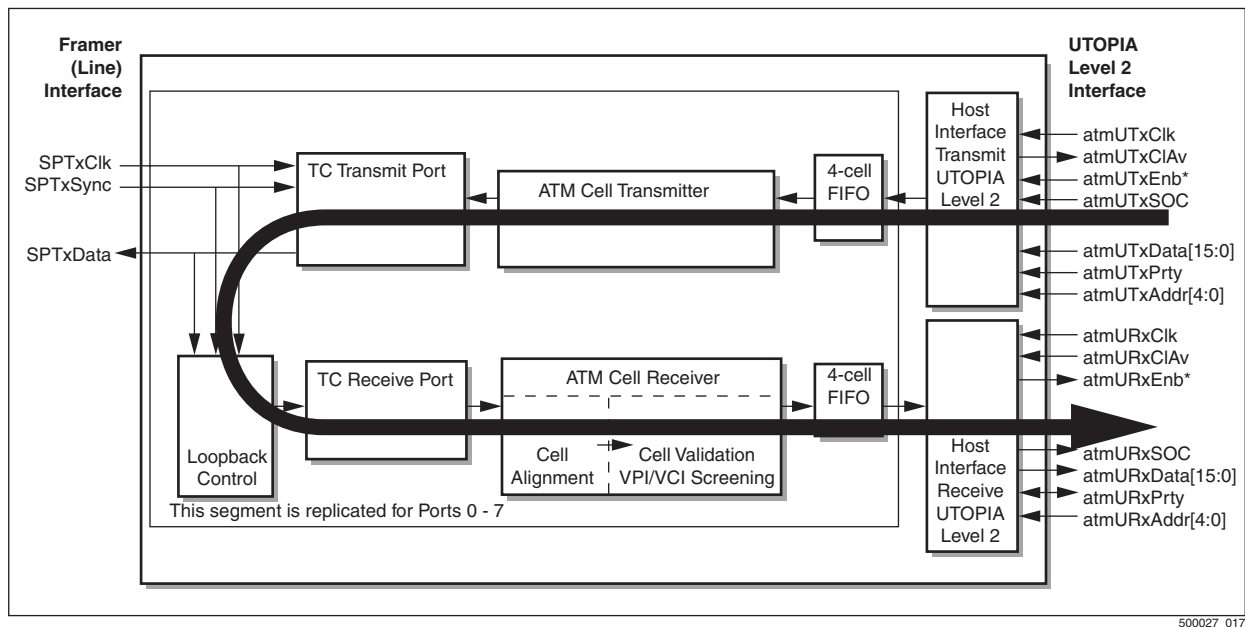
Framer (Line) Interface

UTOPIA Level 2 Interface

SPTxClk
SPTxSync
SPTxData

TC Transmit Port

ATM Cell Transmitter

4-cell FIFO

Host Interface Transmit UTOPIA Level 2

atmUTxClk
atmUTxClAv
atmUTxEnb*
atmUTxSOC
atmUTxData[15:0]
atmUTxPrty
atmUTxAddr[4:0]

Loopback Control

TC Receive Port

ATM Cell Receiver

Cell Alignment

Cell Validation VPI/VCI Screening

4-cell FIFO

Host Interface Receive UTOPIA Level 2

atmURxClk
atmURxClAv
atmURxEnb*
atmURxSOC
atmURxData[15:0]
atmURxPrty
atmURxAddr[4:0]

This segment is replicated for Ports 0 - 7

500027 017